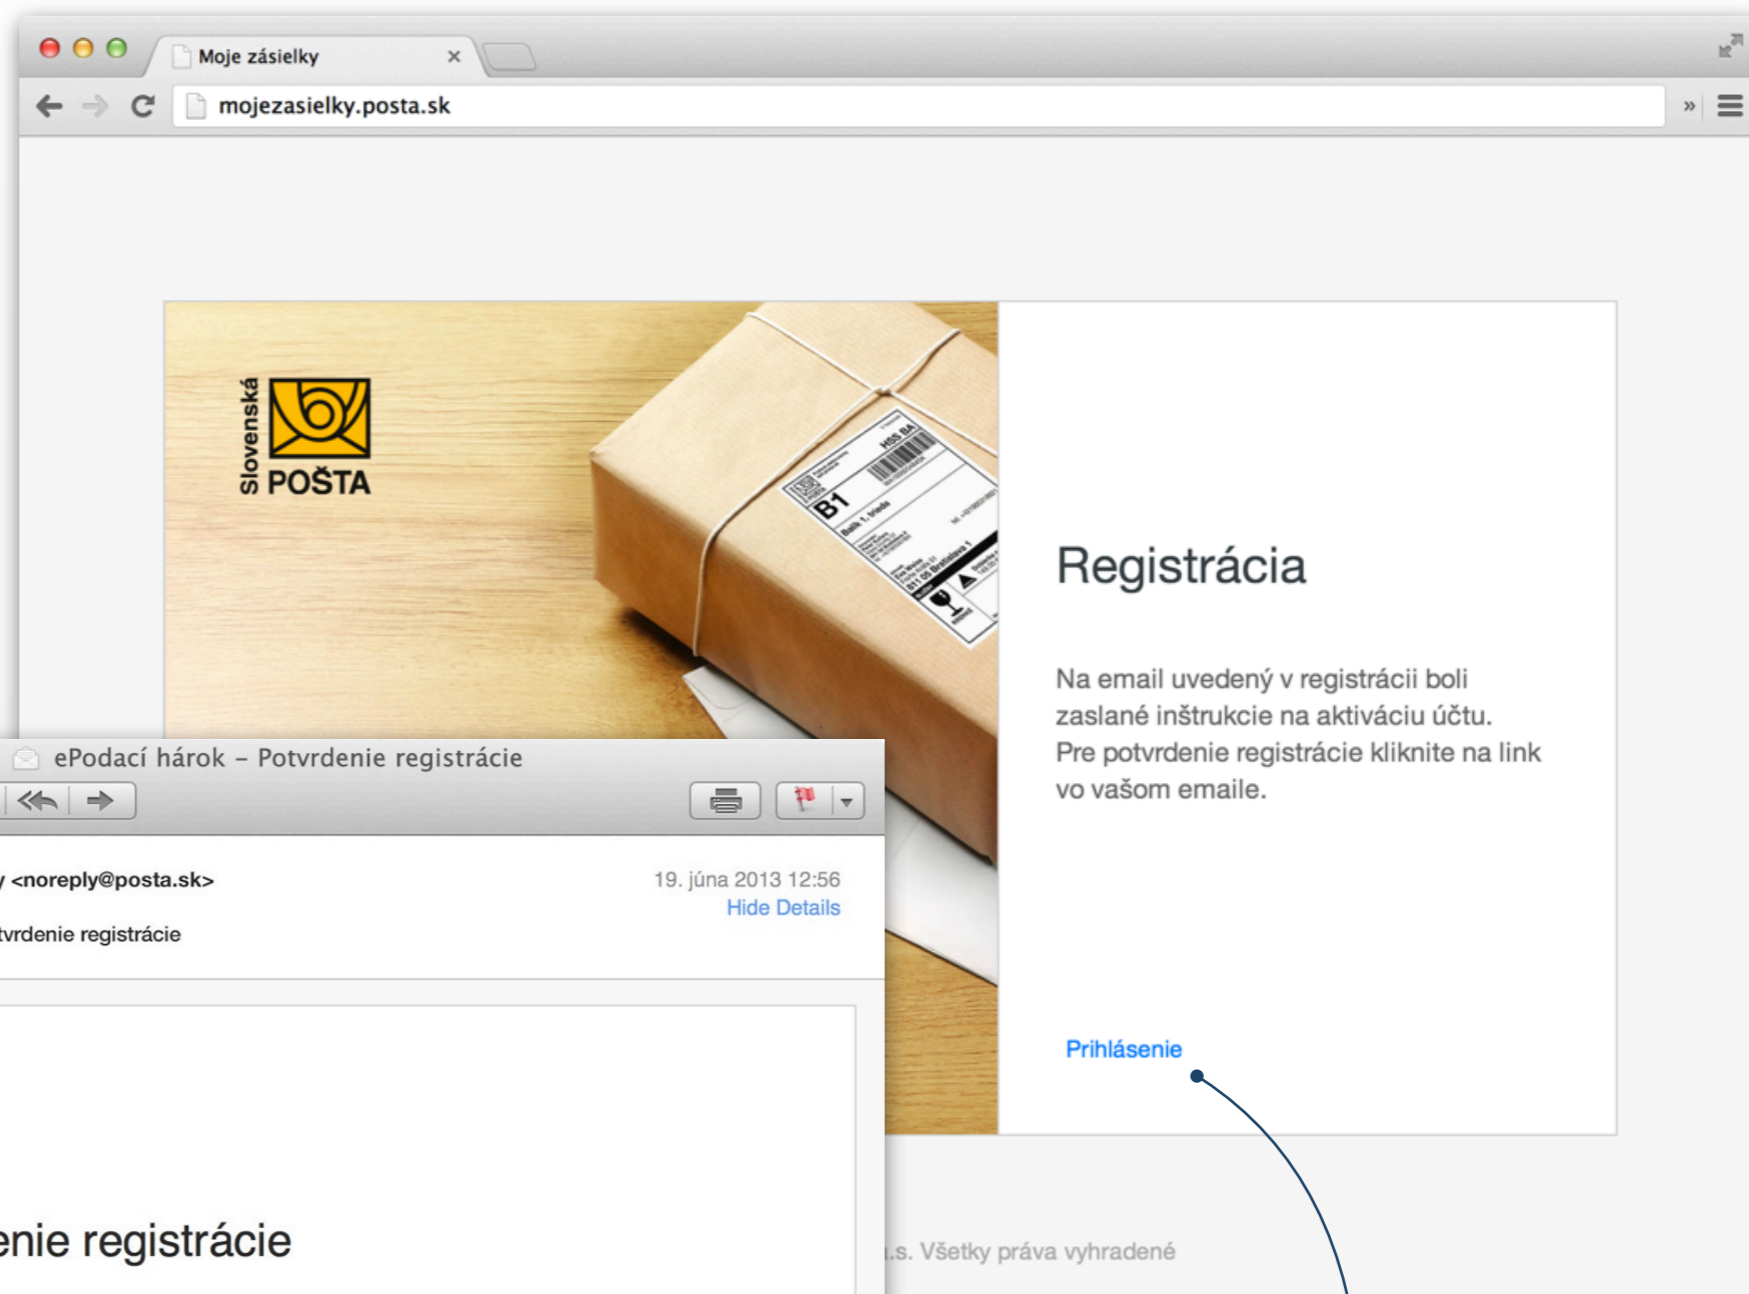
Moje zásielky

mojezasielky.posta.sk

Slovenská POŠTA

B1

Registrácia

Na email uvedený v registrácii boli zaslané inštrukcie na aktiváciu účtu. Pre potvrdenie registrácie kliknite na link vo vašom emaile.

Prihlásenie

ePodací hárok – Potvrdenie registrácie

y <noreply@posta.sk>

19. júna 2013 12:56

Hide Details

tvrdenie registrácie

enie registrácie

.s. Všetky práva vyhradené